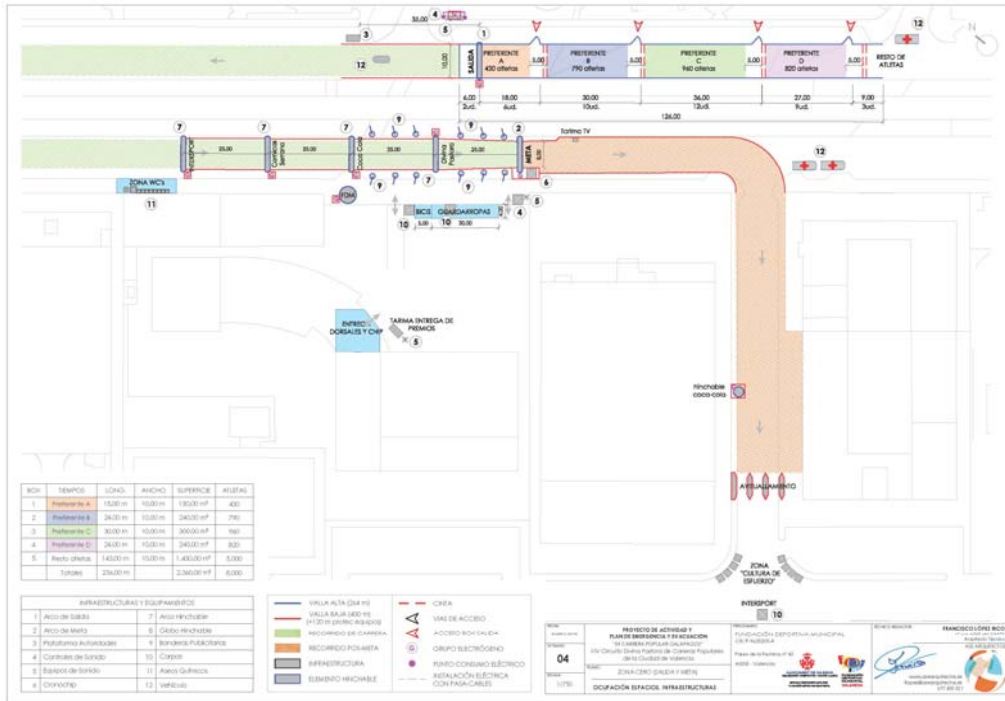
35,00
4
3
5
1
N
12
12
SALIDA
10,00
PREFERENTE A 430 atletas
5,00
PREFERENTE B 790 atletas
5,00
PREFERENTE C 960 atletas
5,00
PREFERENTE D 820 atletas
5,00
RESTO DE ATLETAS

6,00 2ud.
18,00 6ud.
30,00 10ud.
36,00 12ud.
27,00 9ud.
9,00 3ud.
126,00

7
7
7
9
9
2
25,00
25,00
25,00
25,00
META
Tarima TV
12
9
9
7
9
6
ZONA WC's
11
BICIS
GUARDARROPAS
4
5
10
5,00
10
30,00

ENTREG. DORSALES Y CHIP
TARIMA ENTREGA DE PREMIOS
5

Hinchable coca-cola

AVITUALLAMIENTO

ZONA "CULTURA DE ESFUERZO"

INTERSPORT
10

| BOX | TIEMPOS | LONG. | ANCHO | SUPERFICIE | ATLETAS |
|---|---|---|---|---|---|
| 1 | Preferente A | 13,00 m | 10,00 m | 130,00 m² | 430 |
| 2 | Preferente B | 24,00 m | 10,00 m | 240,00 m² | 790 |
| 3 | Preferente C | 30,00 m | 10,00 m | 300,00 m² | 960 |
| 4 | Preferente D | 24,00 m | 10,00 m | 240,00 m² | 820 |
| 5 | Resto atletas | 145,00 m | 10,00 m | 1.450,00 m² | 5.000 |
| | Totales | 236,00 m | | 2.360,00 m² | 8.000 |

INFRAESTRUCTURAS Y EQUIPAMIENTOS
| | | | |
|---|---|---|---|
| 1 | Arco de Salida | 7 | Arco Hinchable |
| 2 | Arco de Meta | 8 | Globo Hinchable |
| 3 | Plataforma Autoridades | 9 | Banderas Publicitarias |
| 4 | Controles de Sonido | 10 | Carpas |
| 5 | Equipos de Sonido | 11 | Aseos Químicos |
| 6 | Cronochip | 12 | Vehículo |

VALLA ALTA (264 m)
VALLA BAJA (400 m) (+120 m protec equipos)
RECORRIDO DE CARRERA
RECORRIDO POS-META
INFRAESTRUCTURA
ELEMENTO HINCHABLE
CINTA
VÍAS DE ACCESO
ACCESO BOX SALIDA
GRUPO ELECTRÓGENO
PUNTO CONSUMO ELÉCTRICO
INSTALACIÓN ELÉCTRICA CON PASA-CABLES

PROYECTO DE ACTIVIDAD Y PLAN DE EMERGENCIA Y EVACUACIÓN
"XII CARRERA POPULAR GALÁPAGOS"
XIV Circuito Divina Pastora de Carreras Populares de la Ciudad de Valencia
FUNDACIÓN DEPORTIVA MUNICIPAL
46000 - Valencia
04
ZONA CERO (SALIDA Y META)
1/750
OCUPACIÓN ESPACIOS. INFRAESTRUCTURAS
FRANCISCO LÓPEZ RICO